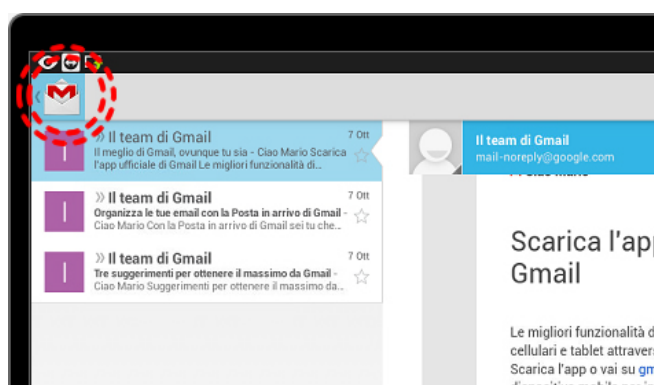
» Il team di Gmail
7 Ott
Il meglio di Gmail, ovunque tu sia - Ciao Mario Scarica l'app ufficiale di Gmail Le migliori funzionalità di...

» Il team di Gmail
7 Ott
Organizza le tue email con la Posta in arrivo di Gmail - Ciao Mario Con la Posta in arrivo di Gmail sei tu che...

» Il team di Gmail
7 Ott
Tre suggerimenti per ottenere il massimo da Gmail - Ciao Mario Suggerimenti per ottenere il massimo da...

Il team di Gmail
mail-noreply@google.com

Scarica l'app
Gmail

Le migliori funzionalità d
cellulari e tablet attraver
Scarica l'app o vai su gm